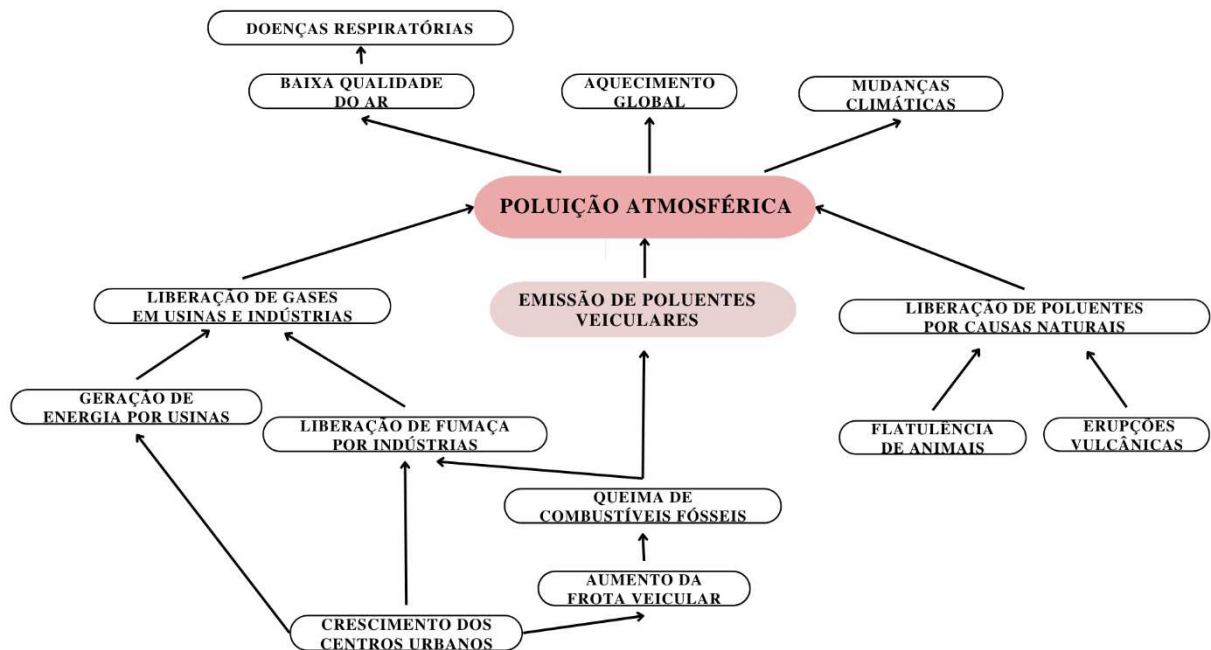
DOENÇAS RESPIRATÓRIAS

BAIXA QUALIDADE DO AR

AQUECIMENTO GLOBAL

MUDANÇAS CLIMÁTICAS

POLUIÇÃO ATMOSFÉRICA

LIBERAÇÃO DE GASES EM USINAS E INDÚSTRIAS

EMISSÃO DE POLUENTES VEICULARES

LIBERAÇÃO DE POLUENTES POR CAUSAS NATURAIS

GERAÇÃO DE ENERGIA POR USINAS

LIBERAÇÃO DE FUMAÇA POR INDÚSTRIAS

FLATULÊNCIA DE ANIMAIS

ERUPÇÕES VULCÂNICAS

QUEIMA DE COMBUSTÍVEIS FÓSSEIS

AUMENTO DA FROTA VEICULAR

CRESCIMENTO DOS CENTROS URBANOS